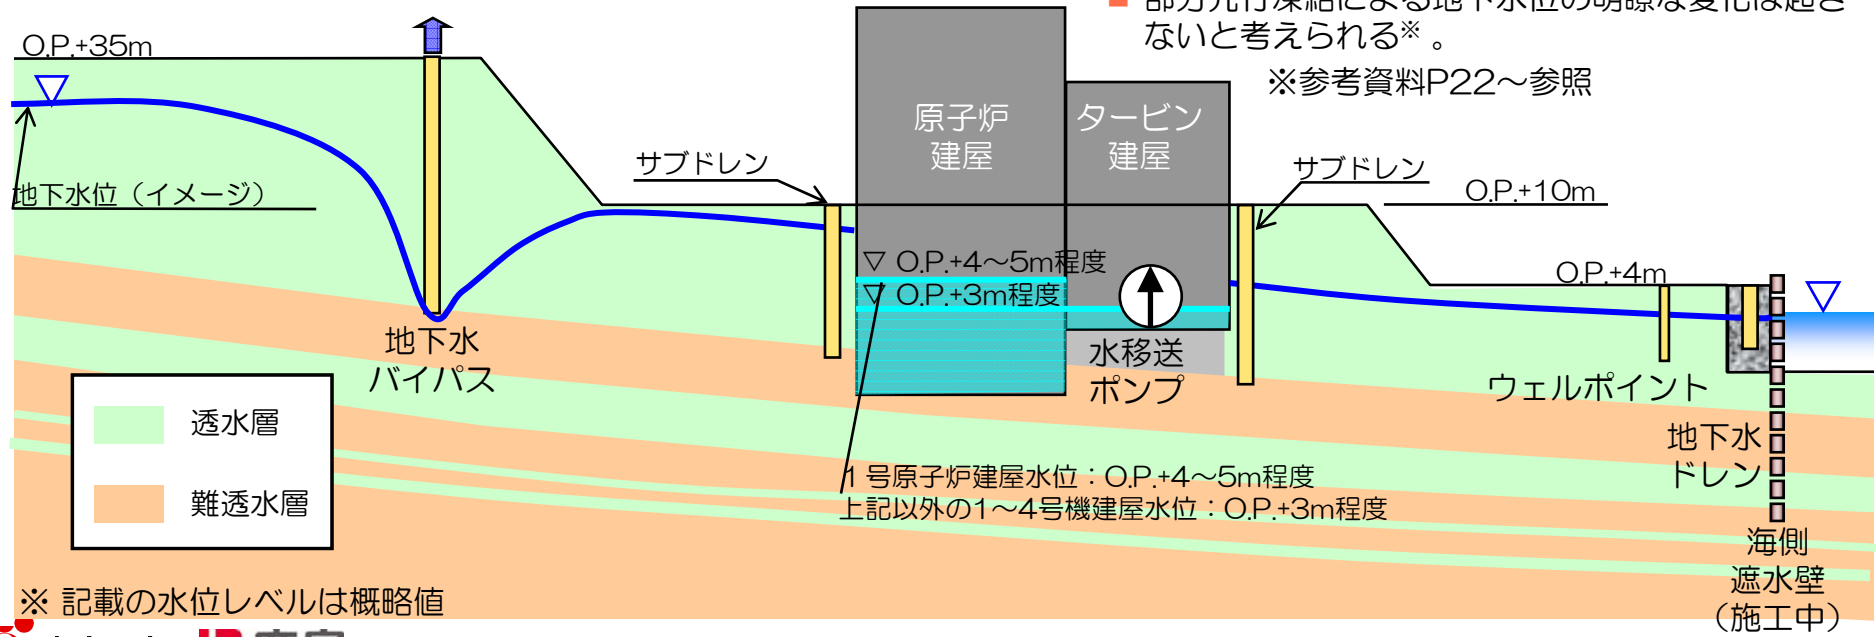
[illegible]
ないと考えられる※ 。
※参考資料P22～参照

O.P.+35m
地下水位（イメージ）
地下水
バイパス
サブドレン
原子炉
建屋
タービン
建屋
サブドレン
O.P.+10m
▽ O.P.+4～5m程度
▽ O.P.+3m程度
水移送
ポンプ
O.P.+4m
ウェルポイント
地下水
ドレン
透水層
難透水層
1号原子炉建屋水位：O.P.+4～5m程度
上記以外の1～4号機建屋水位：O.P.+3m程度
海側
遮水壁
（施工中）
※ 記載の水位レベルは概略値